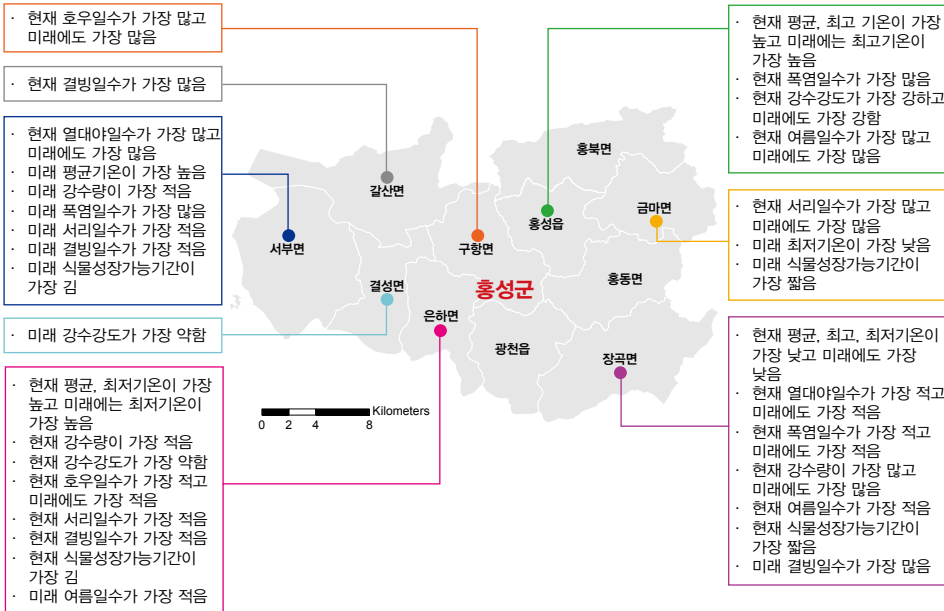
· 현재 호우일수가 가장 많고 미래에도 가장 많음

· 현재 결빙일수가 가장 많음

· 현재 열대야일수가 가장 많고 미래에도 가장 많음
· 미래 평균기온이 가장 높음
· 미래 강수량이 가장 적음
· 미래 폭염일수가 가장 많음
· 미래 서리일수가 가장 적음
· 미래 결빙일수가 가장 적음
· 미래 식물성장가능기간이 가장 김

· 미래 강수강도가 가장 약함

· 현재 평균, 최저기온이 가장 높고 미래에는 최저기온이 가장 높음
· 현재 강수량이 가장 적음
· 현재 강수강도가 가장 약함
· 현재 호우일수가 가장 적고 미래에도 가장 적음
· 현재 서리일수가 가장 적음
· 현재 결빙일수가 가장 적음
· 현재 식물성장가능기간이 가장 김
· 미래 여름일수가 가장 적음

Kilometers
0 2 4 8

갈산면
서부면
구항면
홍성읍
홍북면
금마면
결성면
홍성군
은하면
홍동면
광천읍
장곡면

· 현재 평균, 최고 기온이 가장 높고 미래에는 최고기온이 가장 높음
· 현재 폭염일수가 가장 많음
· 현재 강수강도가 가장 강하고 미래에도 가장 강함
· 현재 여름일수가 가장 많고 미래에도 가장 많음

· 현재 서리일수가 가장 많고 미래에도 가장 많음
· 미래 최저기온이 가장 낮음
· 미래 식물성장가능기간이 가장 짧음

· 현재 평균, 최고, 최저기온이 가장 낮고 미래에도 가장 낮음
· 현재 열대야일수가 가장 적고 미래에도 가장 적음
· 현재 폭염일수가 가장 적고 미래에도 가장 적음
· 현재 강수량이 가장 많고 미래에도 가장 많음
· 현재 여름일수가 가장 적음
· 현재 식물성장가능기간이 가장 짧음
· 미래 결빙일수가 가장 많음